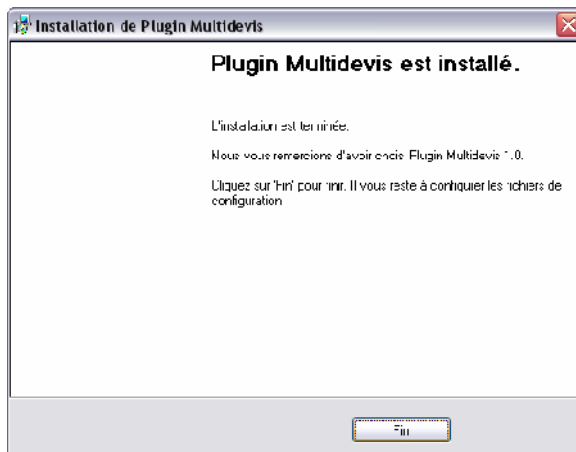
Installation de Plugin Multidevis

Plugin Multidevis est installé.

L'installation est terminée.

Nous vous remercions d'avoir choisi Plugin Multidevis 1.0.

Cliquez sur 'Fin' pour finir. Il vous reste à configurer les fichiers de configuration

Fin